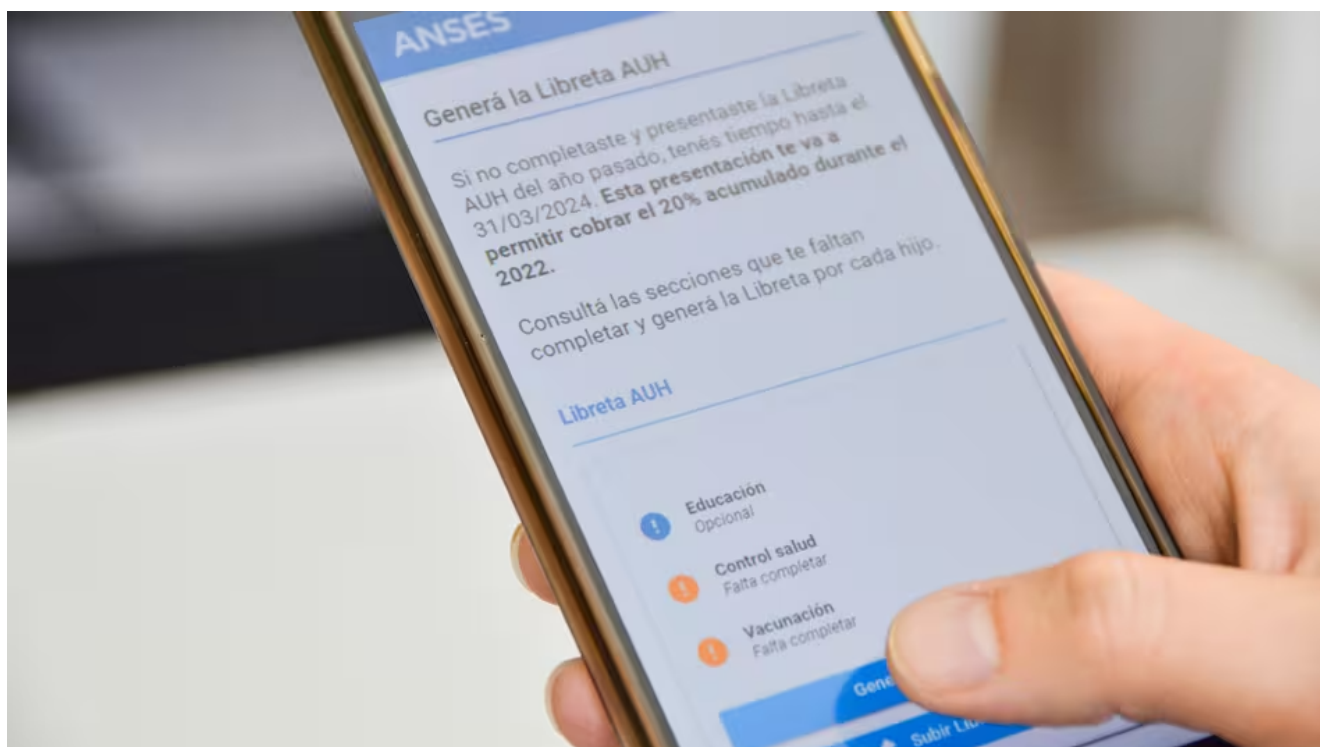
ANSES

Generá la Libreta AUH

Si no completaste y presentaste la Libreta AUH del año pasado, tenés tiempo hasta el 31/03/2024. Esta presentación te va a permitir cobrar el 20% acumulado durante el 2022.

Consultá las secciones que te faltan completar y generá la Libreta por cada hijo.

Libreta AUH

Educación
Opcional

Control salud
Falta completar

Vacunación
Falta completar

Gene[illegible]

Subir Li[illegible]